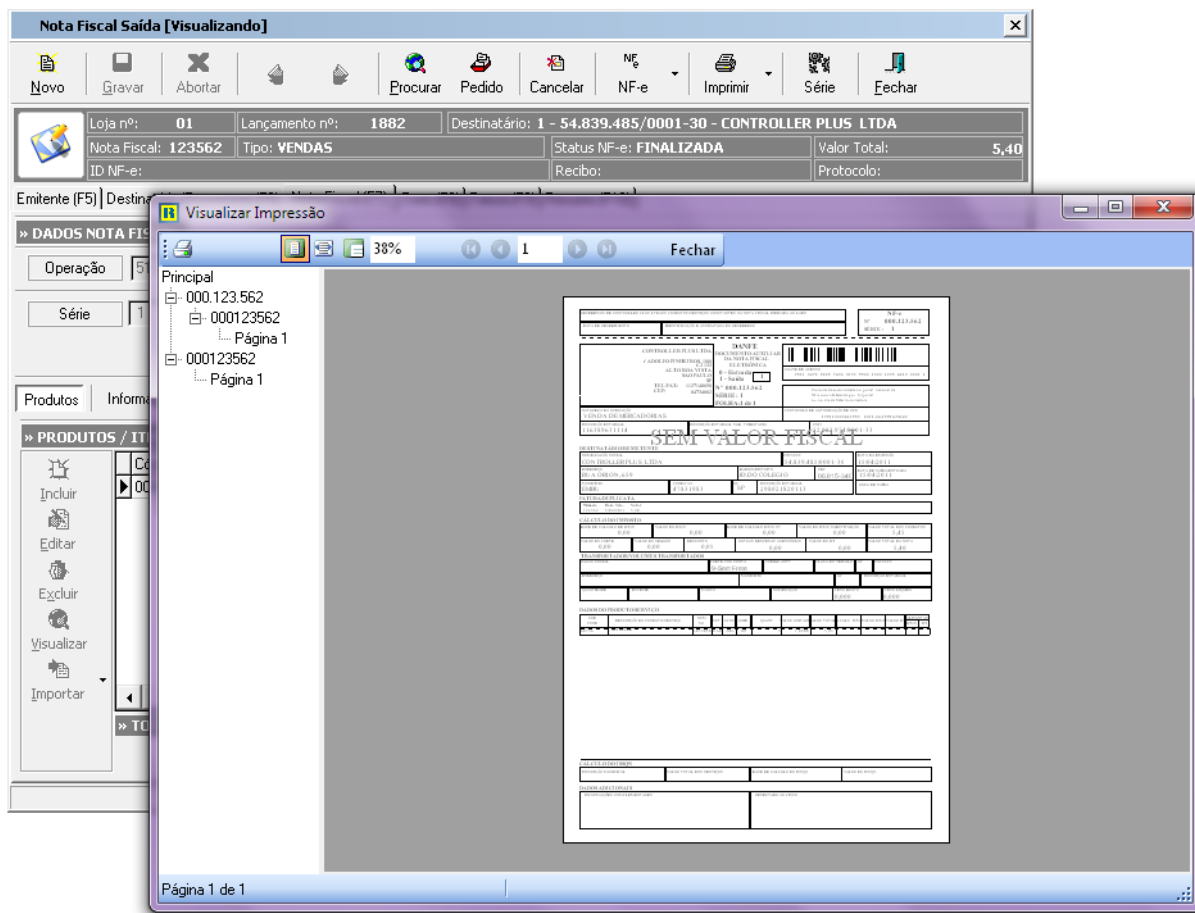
Nota Fiscal Saída [Visualizando]

Novo | Gravar | Abortar | Procurar | Pedido | Cancelar | NF-e | Imprimir | Série | Fechar

Loja nº: 01 | Lançamento nº: 1882 | Destinatário: 1 - 54.839.485/0001-30 - CONTROLLER PLUS LTDA
Nota Fiscal: 123562 | Tipo: VENDAS | Status NF-e: FINALIZADA | Valor Total: 5,40
ID NF-e: | Recibo: | Protocolo:

Emitente (F5) | Destina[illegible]

» DADOS NOTA FIS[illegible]
Operação 51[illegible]
Série 1

Produtos | Informa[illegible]
» PRODUTOS / IT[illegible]
Incluir
Editar
Excluir
Visualizar
Importar
» TO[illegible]

Visualizar Impressão

38% | 1 | Fechar

Principal
000.123.562
000123562
Página 1
000123562
Página 1

DANFE
DOCUMENTO AUXILIAR DA NOTA FISCAL ELETRÔNICA
0 - Entrada
1 - Saída
Nº 000.123.562
SÉRIE: 1
FOLHA 1 de 1
NF-e
Nº 000.123.562
SÉRIE: 1
CONTROLLER PLUS LTDA
VENDA DE MERCADORIAS
SEM VALOR FISCAL
DESTINATÁRIO/REMETENTE
CONTROLLER PLUS LTDA
FATURA/DUPLICATA
CÁLCULO DO IMPOSTO
TRANSPORTADOR/VOLUMES TRANSPORTADOS
DADOS DO PRODUTO/SERVIÇO
CÁLCULO DO ISSQN
DADOS ADICIONAIS

Página 1 de 1